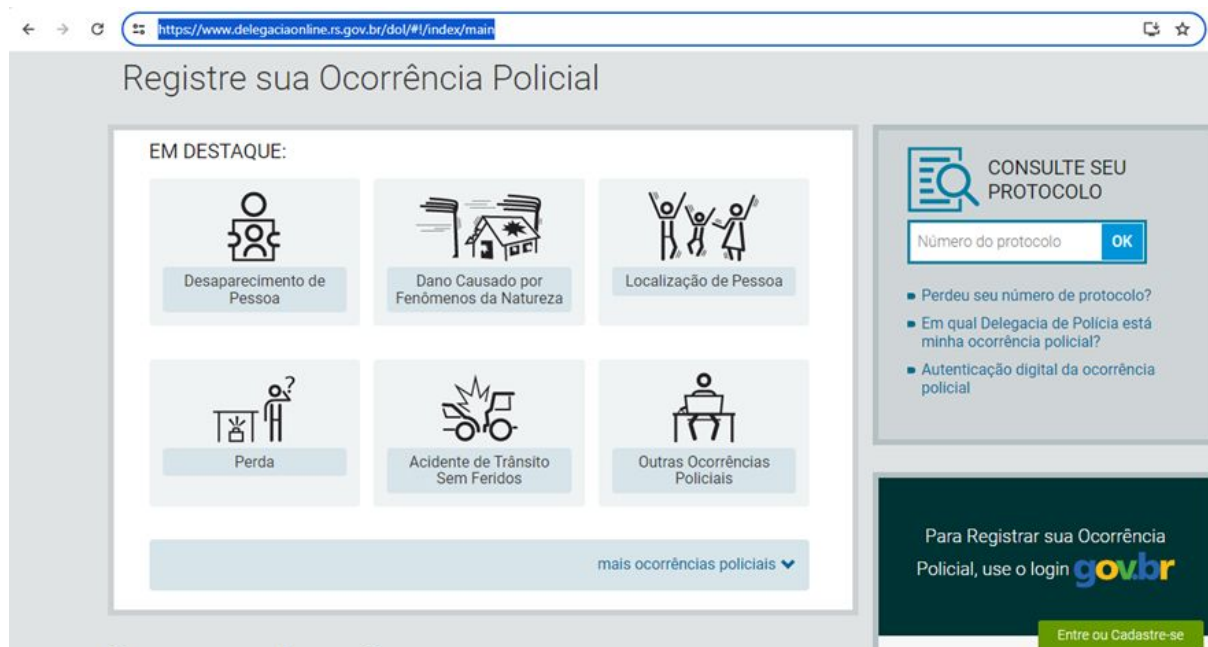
https://www.delegaciaonline.rs.gov.br/dol/#!/index/main

Registre sua Ocorrência Policial

EM DESTAQUE:

Desaparecimento de Pessoa

Dano Causado por Fenômenos da Natureza

Localização de Pessoa

Perda

Acidente de Trânsito Sem Feridos

Outras Ocorrências Policiais

mais ocorrências policiais

CONSULTE SEU PROTOCOLO

Número do protocolo

OK

Perdeu seu número de protocolo?

Em qual Delegacia de Polícia está minha ocorrência policial?

Autenticação digital da ocorrência policial

Para Registrar sua Ocorrência Policial, use o login gov.br

Entre ou Cadastre-se